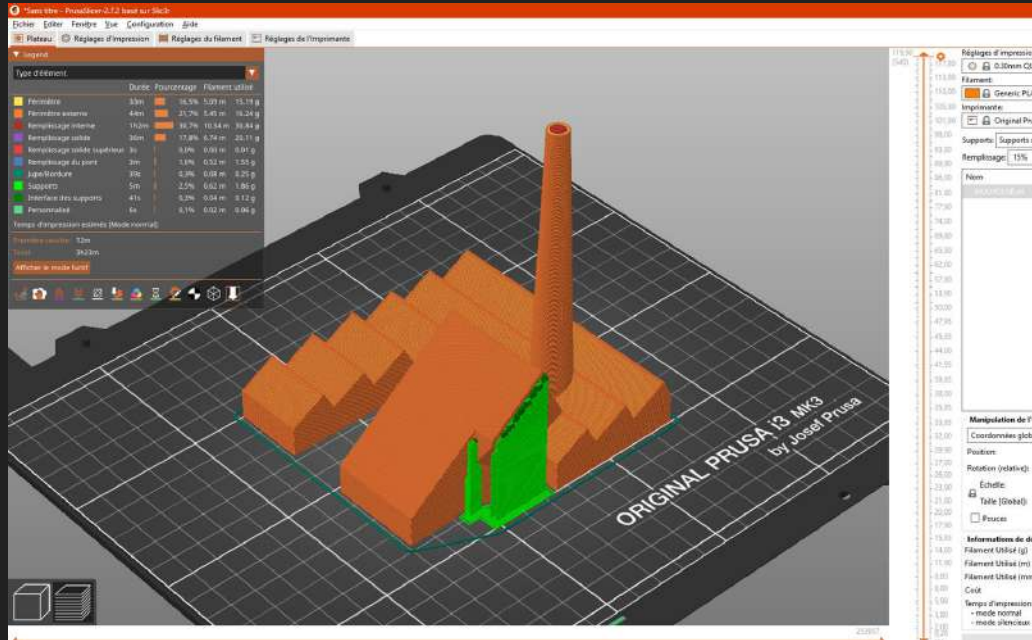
*Sans titre - PrusaSlicer-2.7.2 basé sur Slic3r

Fichier Éditer Fenêtre Vue Configuration Aide

Plateau | Réglages d'impression | Réglages du filament | Réglages de l'imprimante

Légende

Type d'élément

| | Durée | Pourcentage | Filament utilisé | |
|---|---|---|---|---|
| Périmètre | 30m | 16,5% | 5,09 m | 15,19 g |
| Périmètre externe | 44m | 23,7% | 5,45 m | 16,24 g |
| Remplissage interne | 1h2m | 30,7% | 10,54 m | 31,44 g |
| Remplissage solide | 36m | 17,8% | 6,74 m | 20,11 g |
| Remplissage solide supérieur | 3s | 0,0% | 0,00 m | 0,01 g |
| Remplissage du pont | 3m | 1,6% | 0,52 m | 1,55 g |
| Jupe/Bordure | 30s | 0,3% | 0,08 m | 0,25 g |
| Supports | 5m | 2,5% | 0,62 m | 1,86 g |
| Interface des supports | 41s | 0,3% | 0,04 m | 0,12 g |
| Personnalisé | 6s | 0,1% | 0,02 m | 0,06 g |

Temps d'impression estimés [Mode normal]:
Première couche: 12m
Total: 3h23m
Afficher le mode furtif

ORIGINAL PRUSA i3 MK3 by Josef Prusa

Réglages d'impressio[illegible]
0.30mm Q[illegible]
Filament:
Generic PL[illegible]
Imprimante:
Original Pr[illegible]
Supports: Supports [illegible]
Remplissage: 15%
Nom

Manipulation de l'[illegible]
Coordonnées glob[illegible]
Position:
Rotation (relative):
Échelle:
Taille (Global):
Pouces

Informations de d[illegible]
Filament Utilisé (g)
Filament Utilisé (m)
Filament Utilisé (mm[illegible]
Coût
Temps d'impression
- mode normal
- mode silencieux